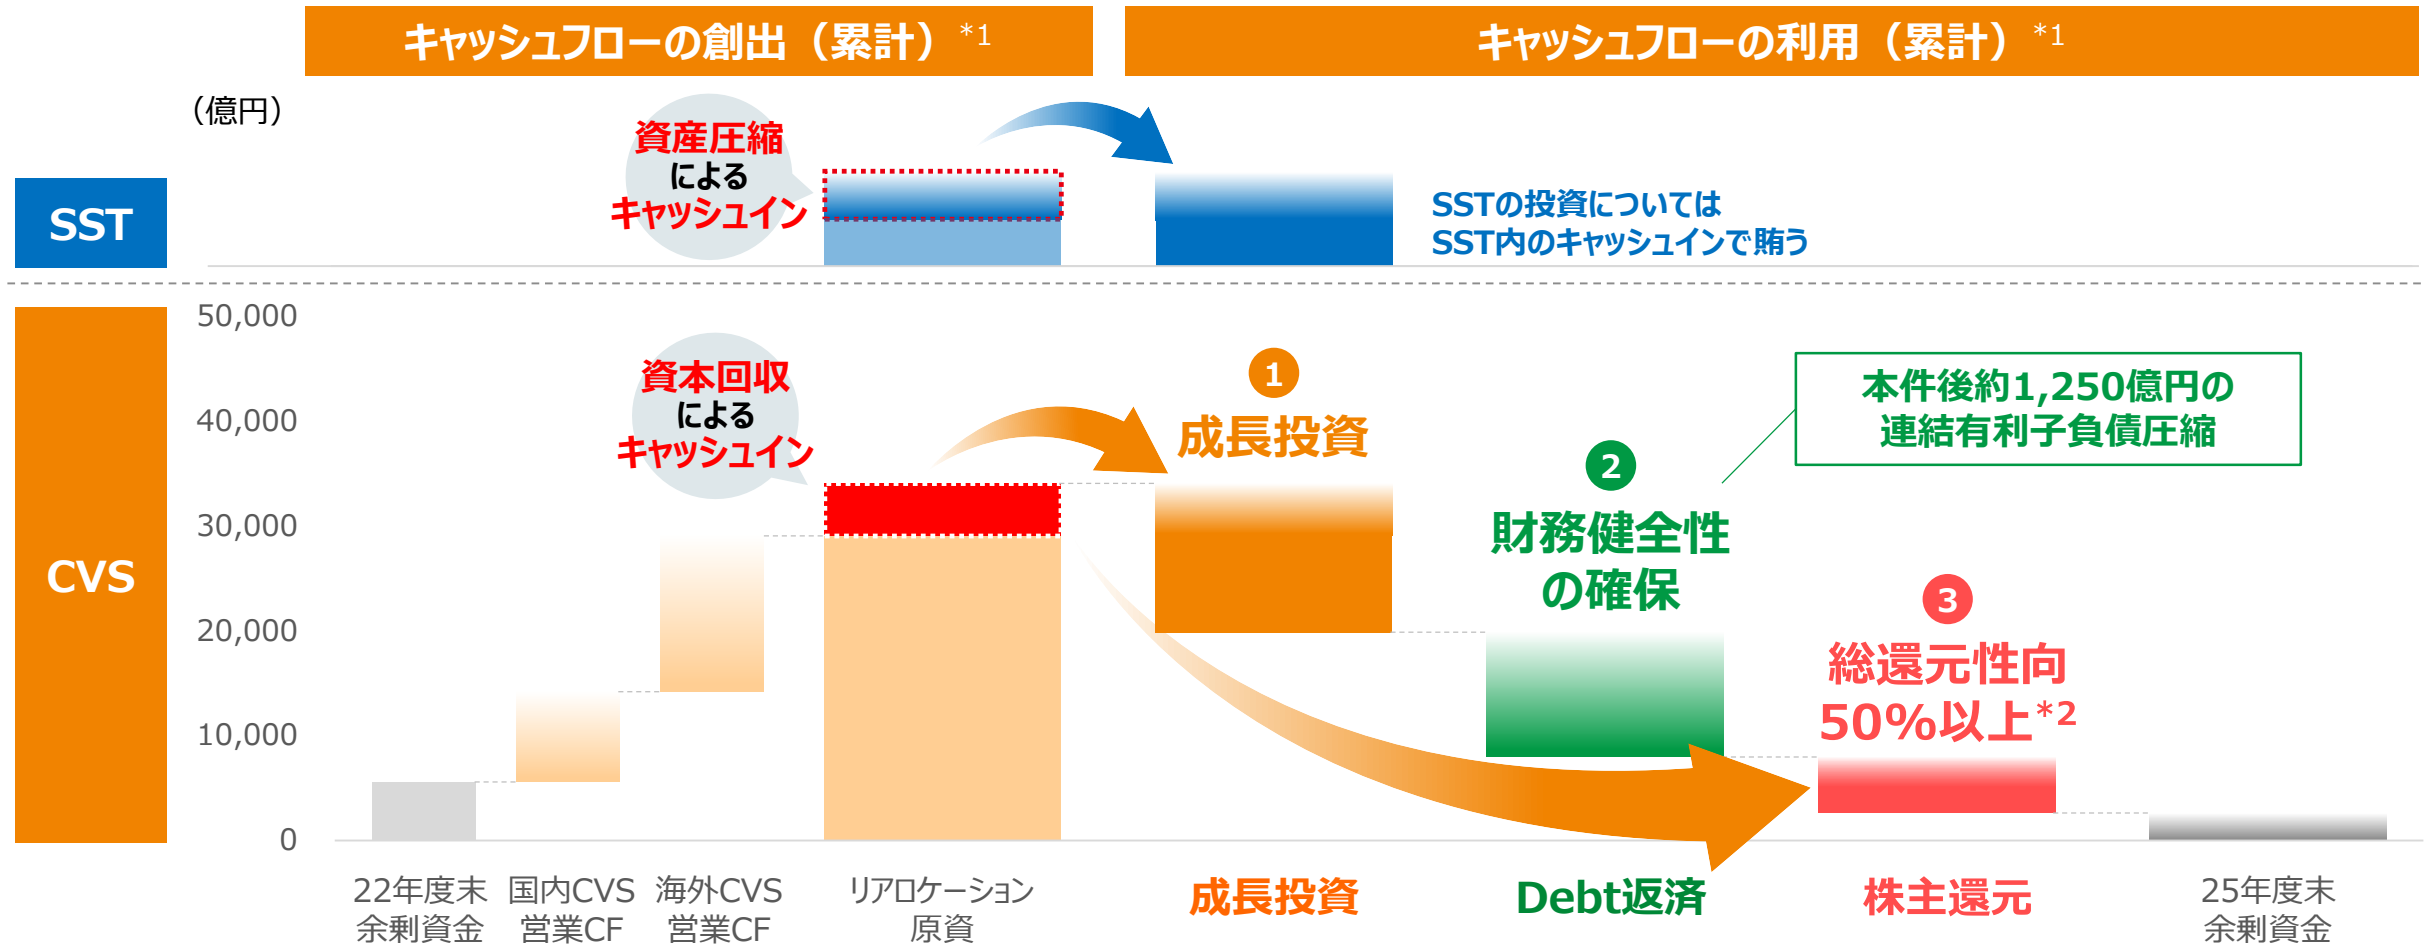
キャッシュフローの創出（累計）$^{*1}$

キャッシュフローの利用（累計）$^{*1}$

（億円）

SST

資産圧縮によるキャッシュイン

SSTの投資についてはSST内のキャッシュインで賄う

CVS

50,000
40,000
30,000
20,000
10,000
0

資本回収によるキャッシュイン

1 成長投資

本件後約1,250億円の連結有利子負債圧縮

2 財務健全性の確保

3 総還元性向50%以上$^{*2}$

22年度末余剰資金

国内CVS営業CF

海外CVS営業CF

リアロケーション原資

成長投資

Debt返済

株主還元

25年度末余剰資金